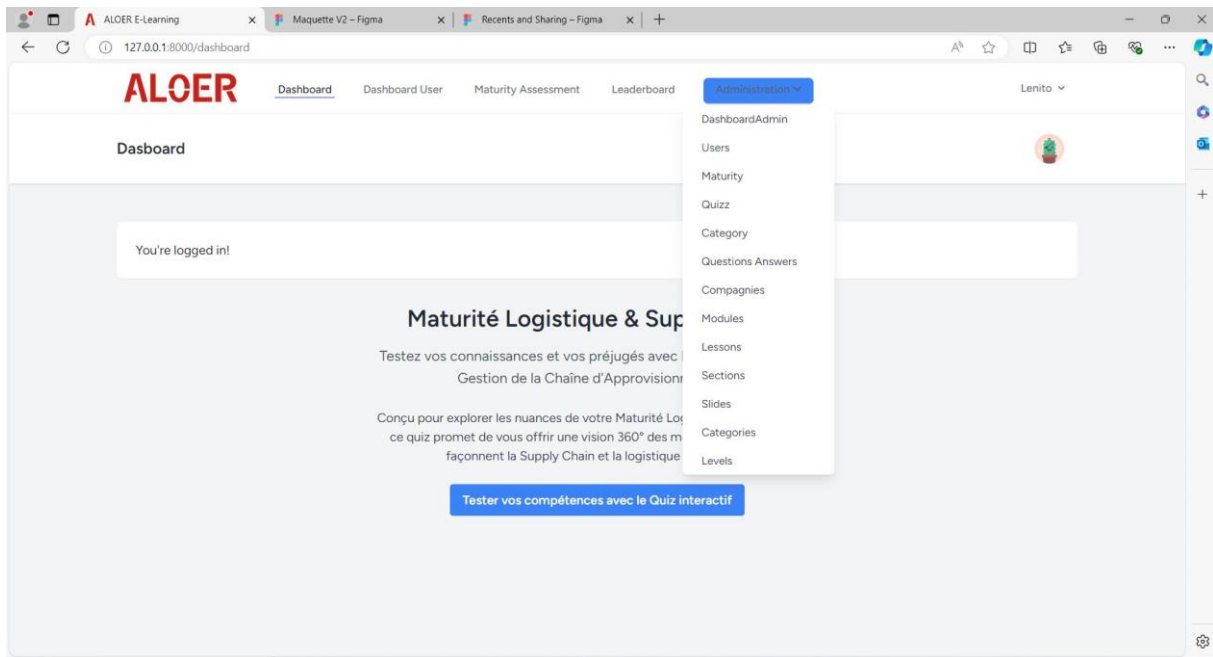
ALOER E-Learning
Maquette V2 – Figma
Recents and Sharing – Figma
127.0.0.1:8000/dashboard

ALOER
Dashboard
Dashboard User
Maturity Assessment
Leaderboard
Administration
Lenito

DashboardAdmin
Users
Maturity
Quizz
Category
Questions Answers
Compagnies
Modules
Lessons
Sections
Slides
Categories
Levels

Dasboard

You're logged in!

Maturité Logistique & Sup

Testez vos connaissances et vos préjugés avec Gestion de la Chaîne d'Approvisionn

Conçu pour explorer les nuances de votre Maturité Lo ce quiz promet de vous offrir une vision 360° des m façonnent la Supply Chain et la logistique

Tester vos compétences avec le Quiz interactif